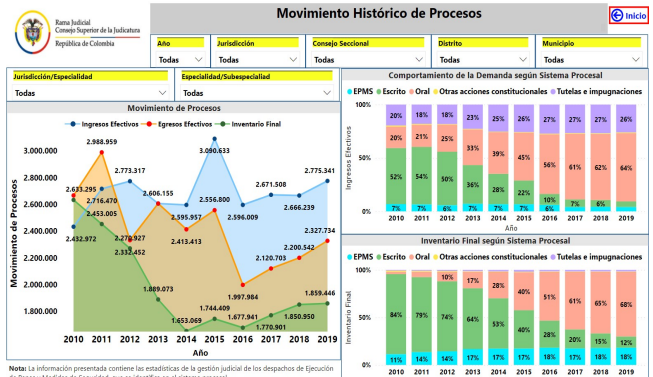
Rama Judicial
Consejo Superior de la Judicatura
República de Colombia

Movimiento Histórico de Procesos

Inicio

| Año | Jurisdicción | Consejo Seccional | Distrito | Municipio |
|---|---|---|---|---|
| Todas | Todas | Todas | Todas | Todas |

| Jurisdicción/Especialidad | Especialidad/Subespecialidad |
|---|---|
| Todas | Todas |

Movimiento de Procesos

Ingresos Efectivos, Egresos Efectivos, Inventario Final

Movimiento de Procesos

3.000.000
2.800.000
2.600.000
2.400.000
2.200.000
2.000.000
1.800.000

2.633.295
2.432.972
2.988.959
2.716.470
2.453.005
2.773.317
2.270.927
2.332.452
2.606.155
1.889.073
2.595.957
2.413.413
1.653.069
3.090.633
2.556.800
1.744.409
2.596.009
1.997.984
1.677.961
2.671.508
2.120.703
1.770.901
2.666.239
2.200.542
1.850.950
2.775.341
2.327.734
1.859.446

2010 2011 2012 2013 2014 2015 2016 2017 2018 2019
Año

Comportamiento de la Demanda según Sistema Procesal

EPMS, Escrito, Oral, Otras acciones constitucionales, Tutelas e impugnaciones

Ingresos Efectivos

| | 2010 | 2011 | 2012 | 2013 | 2014 | 2015 | 2016 | 2017 | 2018 | 2019 |
|---|---|---|---|---|---|---|---|---|---|---|
| Tutelas | 20% | 18% | 18% | 23% | 25% | 26% | 27% | 27% | 27% | 26% |
| Oral | 20% | 21% | 25% | 33% | 39% | 45% | 56% | 61% | 62% | 64% |
| Escrito | 52% | 54% | 51% | 36% | 28% | 22% | 10% | | | |
| EPMS | 7% | 7% | 6% | 7% | 7% | 7% | | 7% | 6% | |

Año

Inventario Final según Sistema Procesal

EPMS, Escrito, Oral, Otras acciones constitucionales, Tutelas e impugnaciones

Inventario Final

| | 2010 | 2011 | 2012 | 2013 | 2014 | 2015 | 2016 | 2017 | 2018 | 2019 |
|---|---|---|---|---|---|---|---|---|---|---|
| Oral | | | 10% | 17% | 28% | 40% | 51% | 61% | 65% | 68% |
| Escrito | 84% | 79% | 74% | 64% | 53% | 40% | 28% | 20% | 15% | 12% |
| EPMS | 11% | 14% | 14% | 17% | 17% | 17% | 18% | 17% | 18% | 18% |

Año

Nota: La información presentada contiene las estadísticas de la gestión judicial de los despachos de Ejecución de Penas y Medidas de Seguridad, que se identifica en el sistema como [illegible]